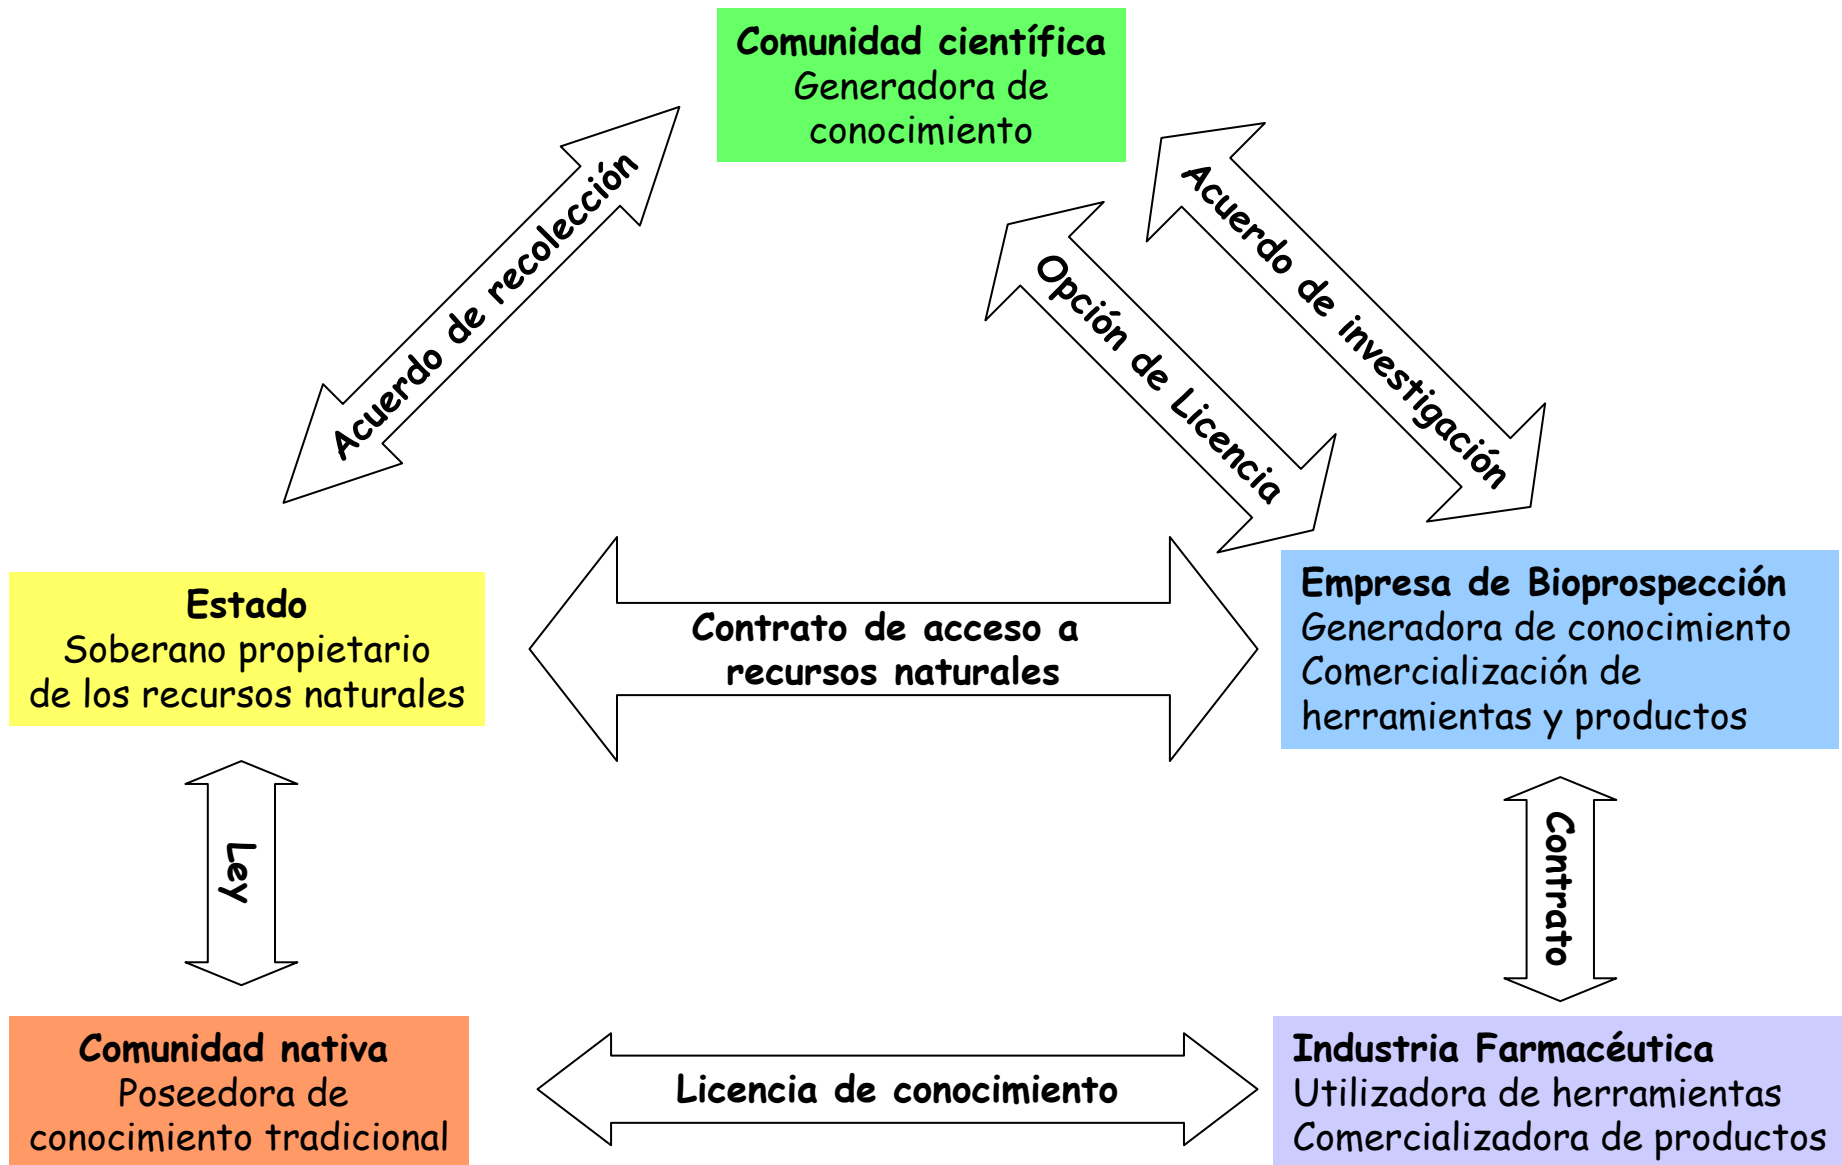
Comunidad científica
Generadora de conocimiento

Acuerdo de recolección

Opción de Licencia

Acuerdo de investigación

Estado
Soberano propietario de los recursos naturales

Contrato de acceso a recursos naturales

Empresa de Bioprospección
Generadora de conocimiento
Comercialización de herramientas y productos

Ley

Contrato

Comunidad nativa
Poseedora de conocimiento tradicional

Licencia de conocimiento

Industria Farmacéutica
Utilizadora de herramientas
Comercializadora de productos